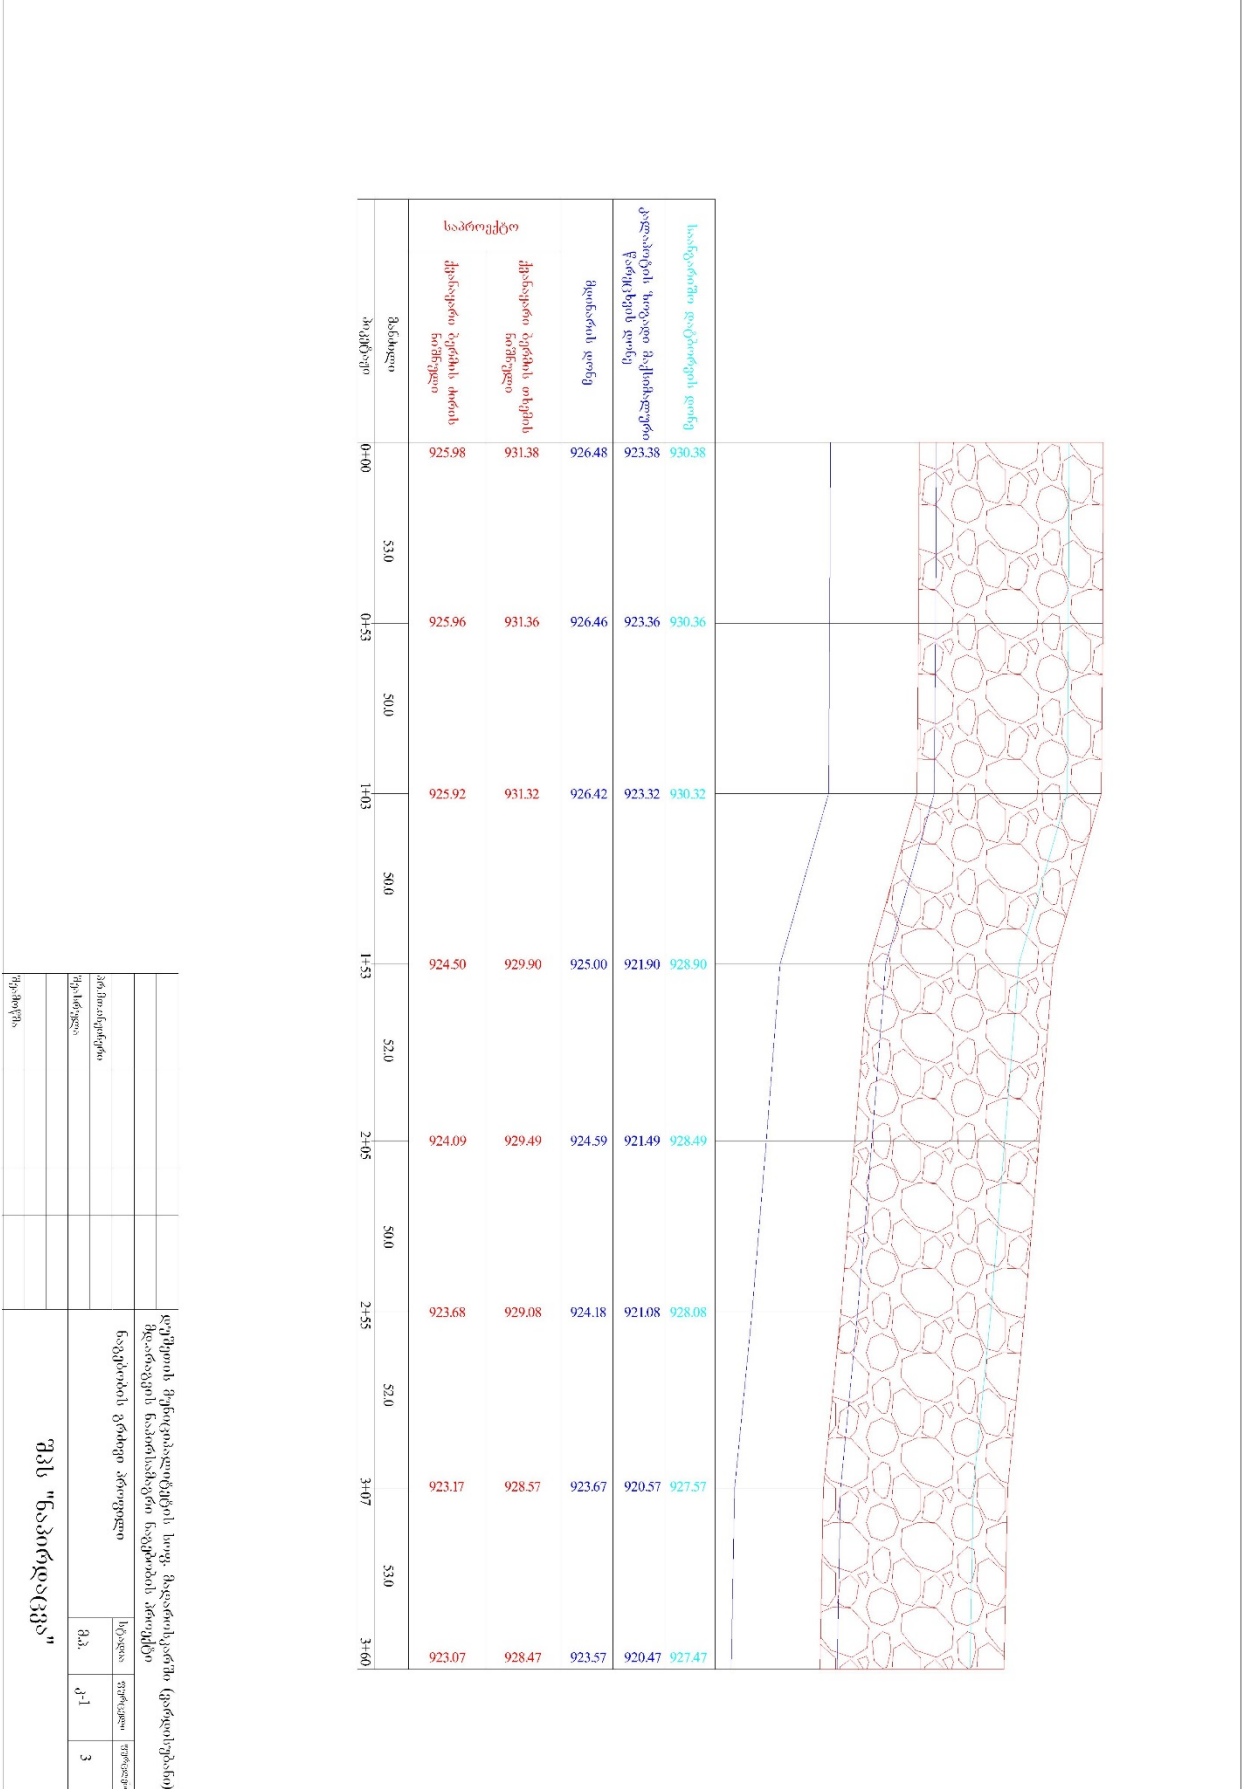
საპროექტო

ქვაბალიში ტოპოგრაფიული ნიშნული

ქვაბალიში ტოპოგრაფიული ოპტიმალური ნიშნული

მდინარის დონე

ქაოსის საგმში ქარსაშტუნი წყლის დონე

საპროექტო წყლის დონე

მანძილი

პიკეტები

| პიკეტები | 0+00 | 0+53 | 1+03 | 1+53 | 2+05 | 2+55 | 3+07 | 3+60 |
|---|---|---|---|---|---|---|---|---|
| | 925.98 | 925.96 | 925.92 | 924.50 | 924.09 | 923.68 | 923.17 | 923.07 |
| | 931.38 | 931.36 | 931.32 | 929.90 | 929.49 | 929.08 | 928.57 | 928.47 |
| | 926.48 | 926.46 | 926.42 | 925.00 | 924.59 | 924.18 | 923.67 | 923.57 |
| | 923.38 | 923.36 | 923.32 | 921.90 | 921.49 | 921.08 | 920.57 | 920.47 |
| | 930.38 | 930.36 | 930.32 | 928.90 | 928.49 | 928.08 | 927.57 | 927.47 |

მანძილი: 53.0, 50.0, 50.0, 52.0, 50.0, 52.0, 53.0

დუშეთის მუნიციპალიტეტის სოფ. მლეთისთვის (ფორდისუბანი) მდინარეების ნაპირსამაგრი ნაგებობის პროექტი

ნაგებობის გრძივი პროფილი

შპს "ნაპირდაცვა"

არქიტექტორი

შემსრულებელი

შემოწმდა

სტადია

ფურცელი

ფურცლები

მ.პ.

ქ-1

3